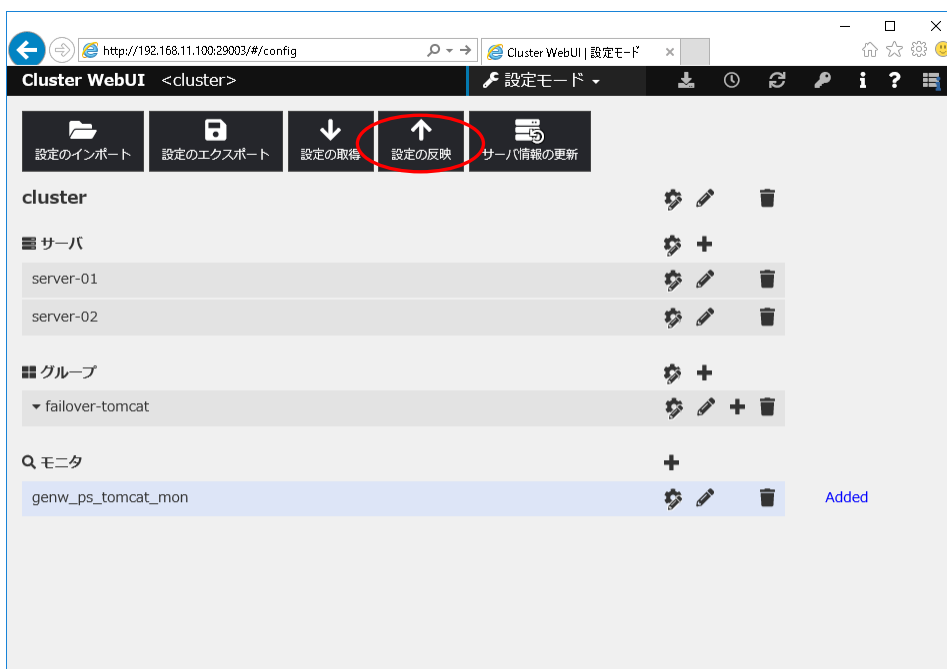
http://192.168.11.100:29003/#/config

Cluster WebUI | 設定モード

Cluster WebUI <cluster>

設定モード

設定のインポート
設定のエクスポート
設定の取得
設定の反映
サーバ情報の更新

cluster

サーバ

server-01

server-02

グループ

failover-tomcat

モニタ

genw_ps_tomcat_mon

Added